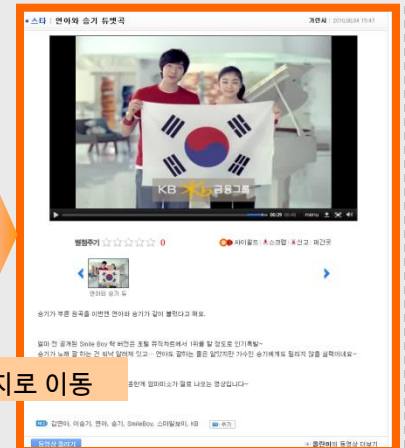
스타 | 연아와 승기 듀엣곡

가연사 | 2010.08.04 15:47

KB 금융그룹

menu

별점주기 ☆☆☆☆☆ 0

싸이월드 | 스크랩 | 신고 | 퍼간곳

연아와 승기 듀

승기가 부른 원곡을 이번엔 연아와 승기가 같이 불렀다고 해요.

얼마 전 공개된 Smile Boy 락 버전은 포털 뮤직차트에서 1위를 할 정도로 인기폭발~ 승기가 노래 잘 하는 건 원낙 알려져 있고... 연아도 깜짝는 좋은 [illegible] 승기에게도 절대 지지 않을 실력이네요~

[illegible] 중한에 엄마미소가 절로 나오는 영상입니다~

지로 이동

태그 김연아, 이승기, 연아, 승기, SmileBoy, 스타탐보이, KB

동영상 올리기

플란비의 동영상 더보기